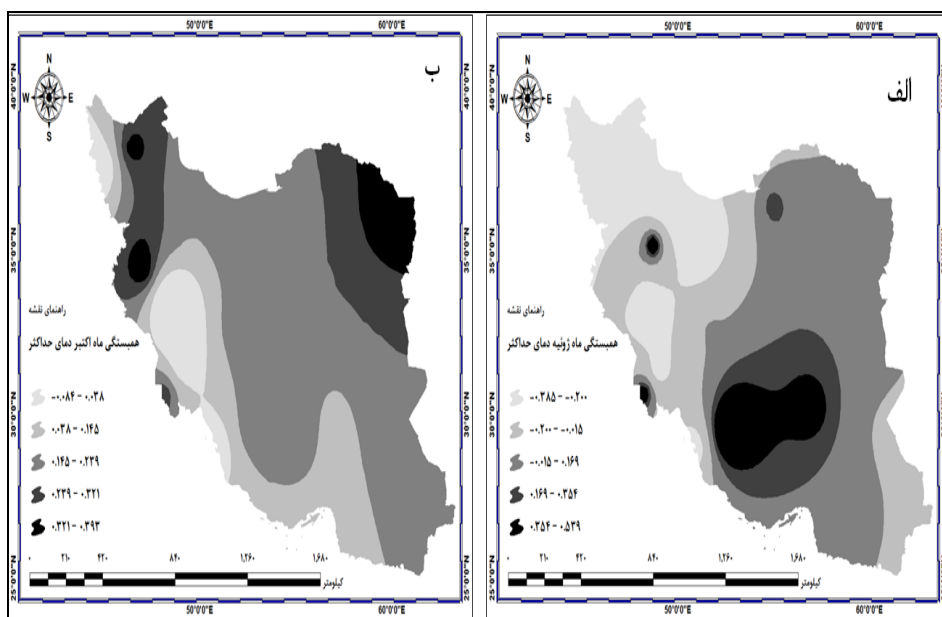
50°0'0"E
60°0'0"E
N
W E
S
ب
40°0'0"N
35°0'0"N
30°0'0"N
25°0'0"N
راهنمای نقشه
همبستگی ماه اکتبر دمای حداکثر
-۰.۰۸۴ - ۰.۰۳۸
۰.۰۳۸ - ۰.۱۴۵
۰.۱۴۵ - ۰.۲۲۹
۰.۲۲۹ - ۰.۳۲۱
۰.۳۲۱ - ۰.۳۹۳
۰ ۲۱۰ ۴۲۰ ۸۴۰ ۱,۲۶۰ ۱,۶۸۰
کیلومتر
50°0'0"E
60°0'0"E

50°0'0"E
60°0'0"E
N
W E
S
الف
40°0'0"N
35°0'0"N
30°0'0"N
25°0'0"N
راهنمای نقشه
همبستگی ماه ژوئیه دمای حداکثر
-۰.۳۸۵ - -۰.۲۰۰
-۰.۲۰۰ - -۰.۰۱۵
-۰.۰۱۵ - ۰.۱۶۹
۰.۱۶۹ - ۰.۳۵۴
۰.۳۵۴ - ۰.۵۳۹
۰ ۲۱۰ ۴۲۰ ۸۴۰ ۱,۲۶۰ ۱,۶۸۰
کیلومتر
50°0'0"E
60°0'0"E